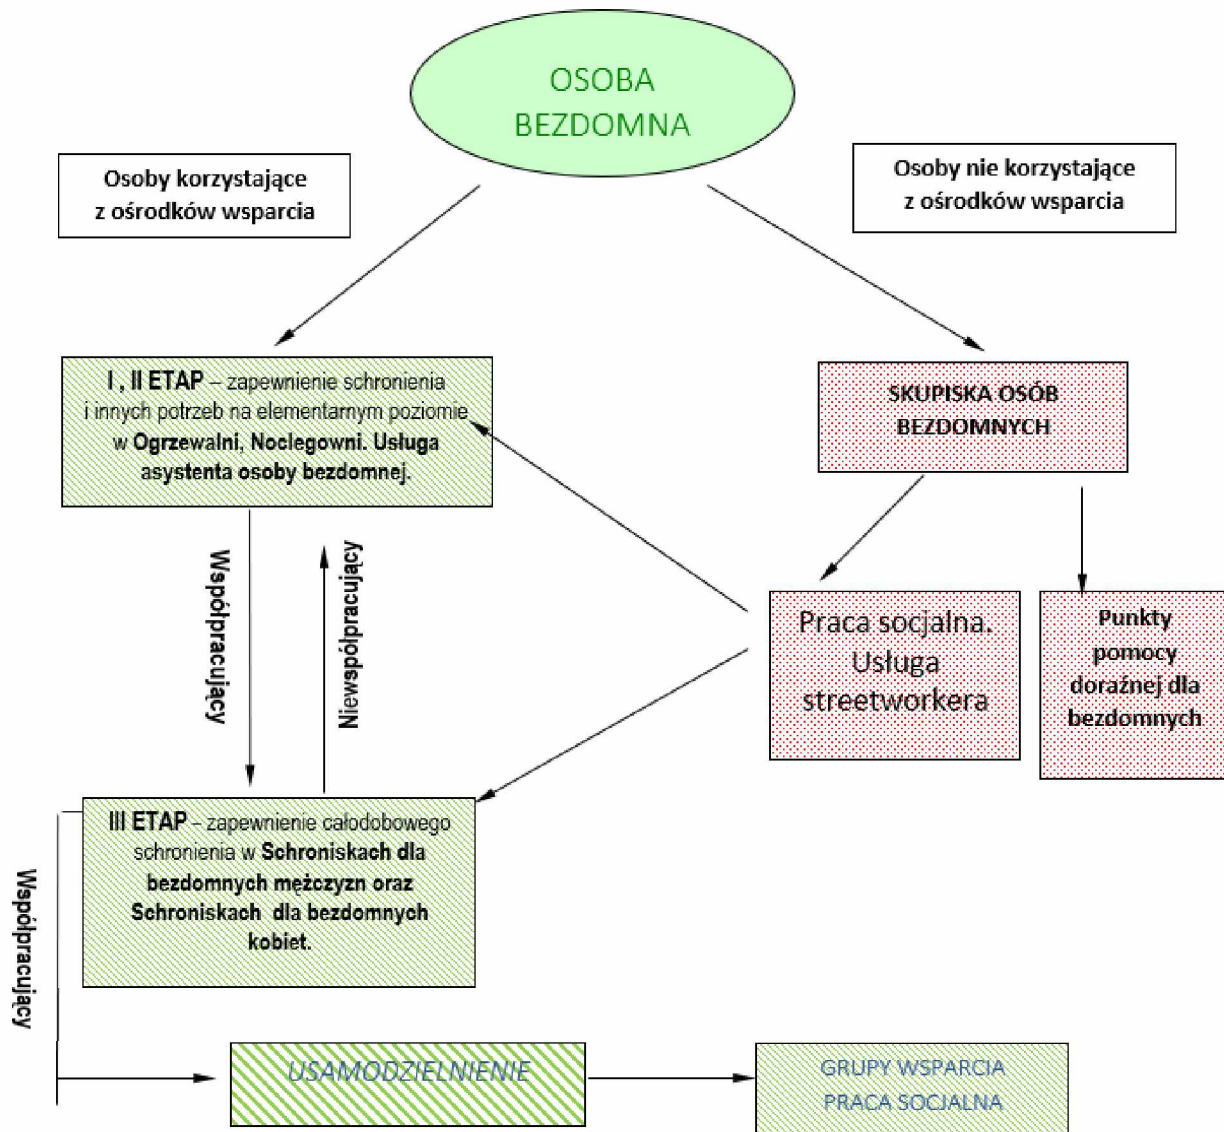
OSOBA BEZDOMNA

Osoby korzystające z ośrodków wsparcia

Osoby nie korzystające z ośrodków wsparcia

I , II ETAP – zapewnienie schronienia i innych potrzeb na elementarnym poziomie w Ogrzewalni, Noclegowni. Usługa asystenta osoby bezdomnej.

SKUPISKA OSÓB BEZDOMNYCH

Współpracujący

Niewspółpracujący

Praca socjalna. Usługa streetworkera

Punkty pomocy doraźnej dla bezdomnych

III ETAP – zapewnienie całodobowego schronienia w Schroniskach dla bezdomnych mężczyzn oraz Schroniskach dla bezdomnych kobiet.

Współpracujący

USAMODZIELNIENIE

GRUPY WSPARCIA
PRACA SOCJALNA